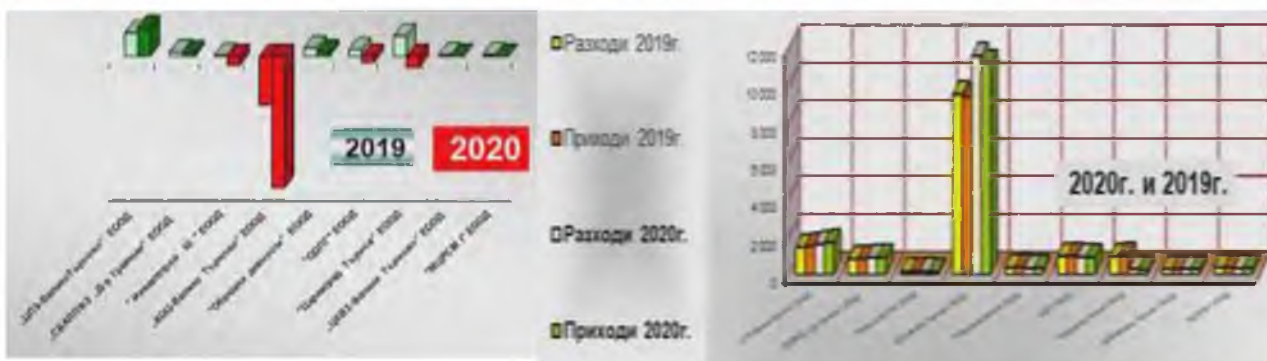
2019

2020

„ЦПЗ-Велико Търново" ЕООД

„СБАЛББ „Д-р Трейман" ЕООД

„Инвестиции ВТ" ЕООД

„МБАЛ-Велико Търново" ЕООД

„Общински дейности" ЕООД

„ЦДГ" ЕООД

„Еделвайс Търново" ЕООД

„ЦСМ-Велико Търново" ЕООД

„ВДИРМ-Г" ЕООД

Разходи 2019г.

Приходи 2019г.

Разходи 2020г.

Приходи 2020г.

12 000

10 000

8 000

6 000

4 000

2 000

0

2020г. и 2019г.